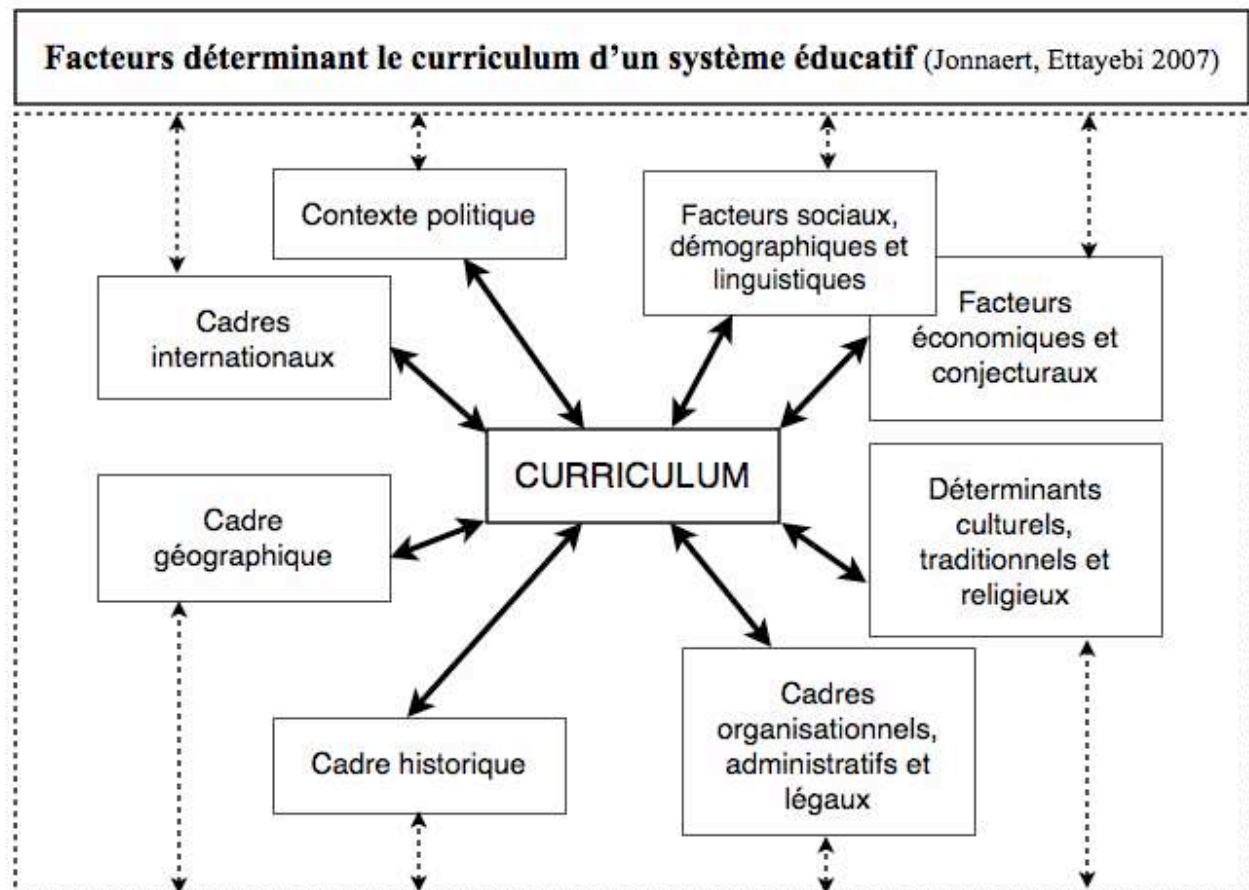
**Facteurs déterminant le curriculum d'un système éducatif** (Jonnaert, Ettayebi 2007)

Contexte politique

Facteurs sociaux, démographiques et linguistiques

Cadres internationaux

Facteurs économiques et conjecturaux

CURRICULUM

Cadre géographique

Déterminants culturels, traditionnels et religieux

Cadre historique

Cadres organisationnels, administratifs et légaux